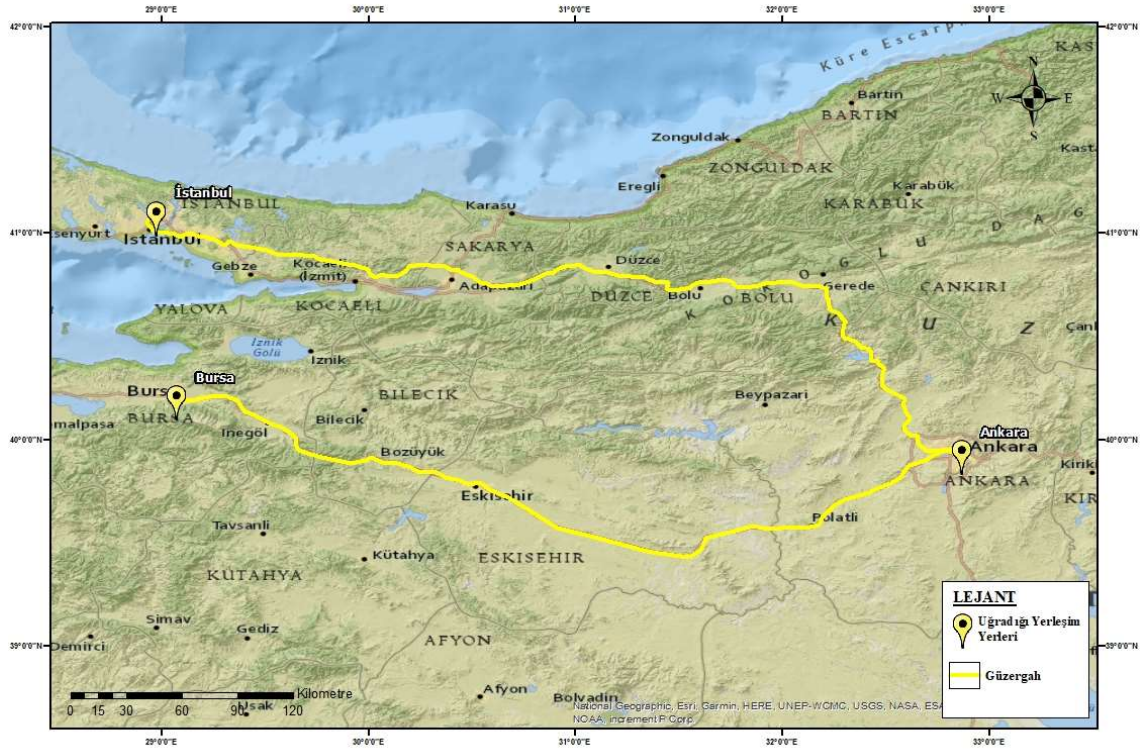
29°0'0"E 30°0'0"E 31°0'0"E 32°0'0"E 33°0'0"E

42°0'0"N 41°0'0"N 40°0'0"N 39°0'0"N

Küre Escarp

KAS

Bartin
BARTIN

Zonguldak
ZONGULDAK

Kast

Karabük
KARABÜK

Ereğli

İstanbul
İSTANBUL
İstanbul
Esenyurt

Karasu

SAKARYA

Gebze

Kocaeli (İzmit)

Düzce

Adapazari

DÜZCE

Bolu
BOLU

Gerede

ÇANKIRI

Çan

YALOVA

KOCAELİ

İznik Gölü

İznik

K Ö R O Ğ L U D A G

K U Z

Bursa
Bursa
BURSA

Kemalpasa

İnegöl

BİLECİK
Bilecik

Beypazari

Ankara
Ankara
ANKARA

Kirik

KIR

Bozüyük

Eskisehir

ESKISEHIR

Polatli

Tavsanli

Kütahya

KUTAHYA

Simav

Gediz

Demirci

AFYON

Afyon

Bolvadin

Usak

0 15 30 60 90 120 Kilometre

National Geographic, Esri, Garmin, HERE, UNEP-WCMC, USGS, NASA, ESA, NOAA, increment P Corp.

LEJANT
Uğradığı Yerleşim Yerleri
Güzergah

N
W E
S